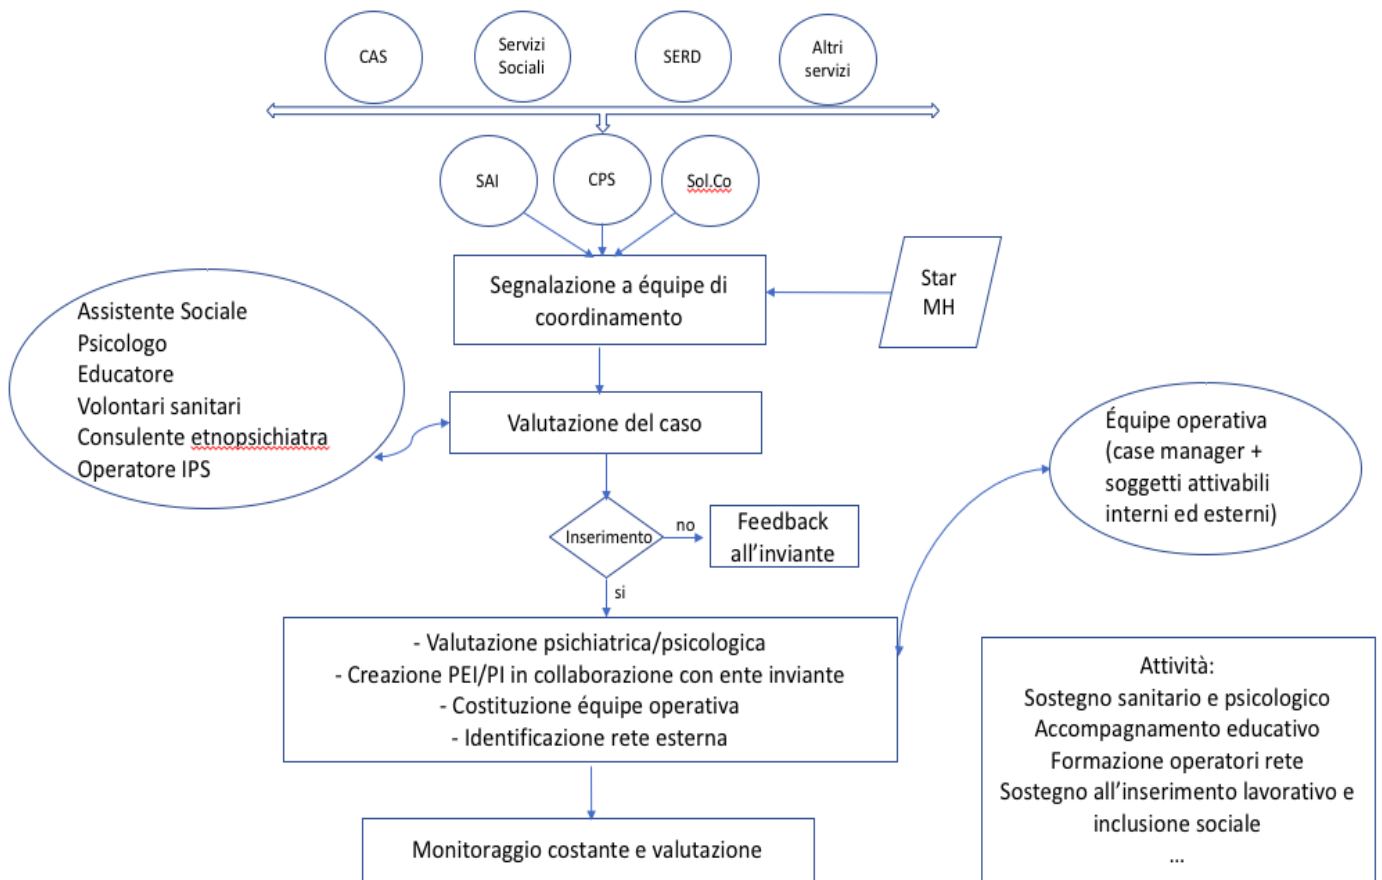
CAS

Servizi Sociali

SERD

Altri servizi

SAI

CPS

Sol.Co

Segnalazione a équipe di coordinamento

Star MH

Assistente Sociale
Psicologo
Educatore
Volontari sanitari
Consulente etnopsichiatra
Operatore IPS

Valutazione del caso

Équipe operativa (case manager + soggetti attivabili interni ed esterni)

Inserimento

no

Feedback all'inviante

si

- Valutazione psichiatrica/psicologica
- Creazione PEI/PI in collaborazione con ente inviante
- Costituzione équipe operativa
- Identificazione rete esterna

Attività:
Sostegno sanitario e psicologico
Accompagnamento educativo
Formazione operatori rete
Sostegno all'inserimento lavorativo e inclusione sociale
...

Monitoraggio costante e valutazione